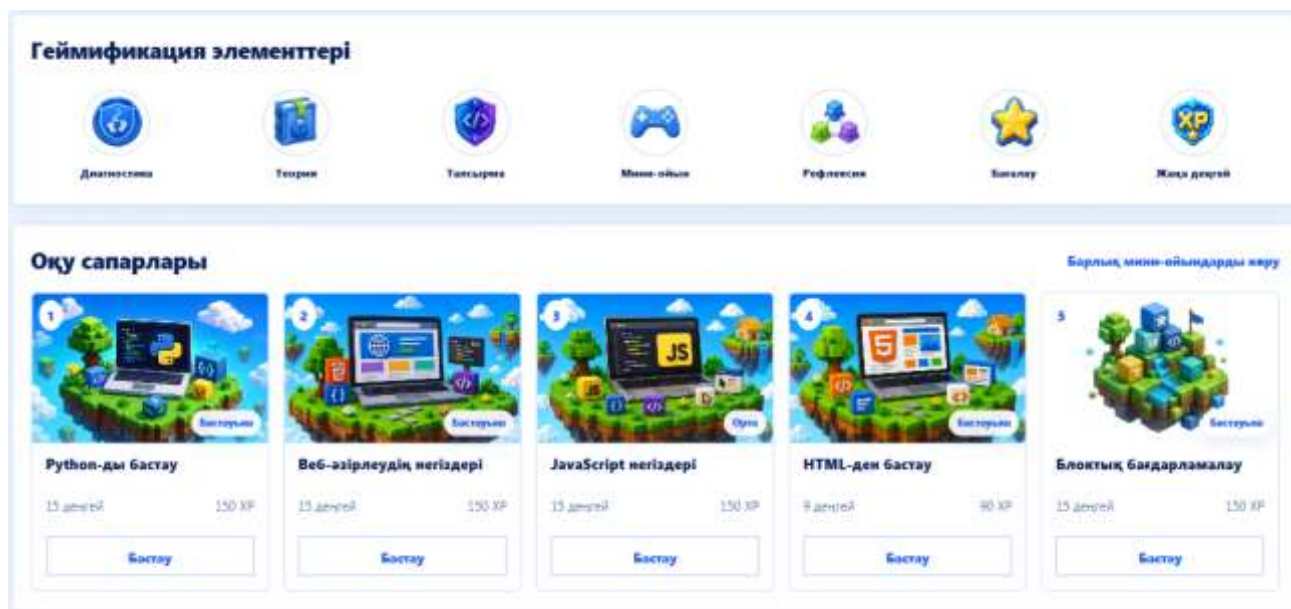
Геймификация элементтері

Диагностика

Теория

Тапсырма

Мини-ойын

Рефлексия

Бағалау

Жаңа деңгей

Оқу сапарлары

Барлық мини-ойындарды көру

1

Бастауыш

Python-ды бастау

15 деңгей

150 XP

Бастау

2

Бастауыш

Веб-әзірлеудің негіздері

15 деңгей

150 XP

Бастау

3

JS

Орта

JavaScript негіздері

15 деңгей

150 XP

Бастау

4

Бастауыш

HTML-ден бастау

9 деңгей

90 XP

Бастау

5

Бастауыш

Блоктық бағдарламалау

15 деңгей

150 XP

Бастау